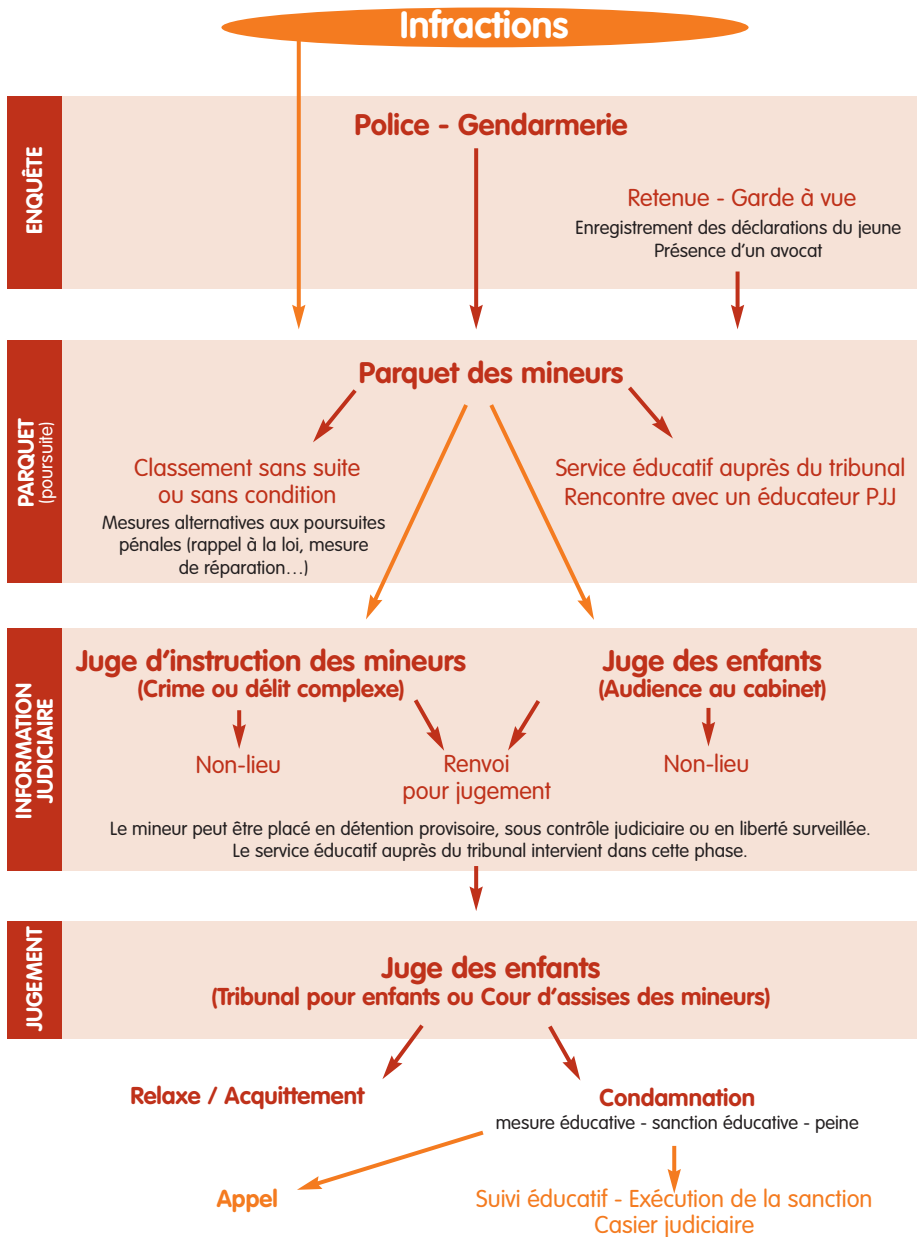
Infractions

ENQUÊTE

Police - Gendarmerie

Retenue - Garde à vue
Enregistrement des déclarations du jeune
Présence d'un avocat

PARQUET (poursuite)

Parquet des mineurs

Classement sans suite ou sans condition
Mesures alternatives aux poursuites pénales (rappel à la loi, mesure de réparation…)

Service éducatif auprès du tribunal
Rencontre avec un éducateur PJJ

INFORMATION JUDICIAIRE

Juge d'instruction des mineurs
(Crime ou délit complexe)

Juge des enfants
(Audience au cabinet)

Non-lieu

Renvoi pour jugement

Non-lieu

Le mineur peut être placé en détention provisoire, sous contrôle judiciaire ou en liberté surveillée.
Le service éducatif auprès du tribunal intervient dans cette phase.

JUGEMENT

Juge des enfants
(Tribunal pour enfants ou Cour d'assises des mineurs)

Relaxe / Acquittement

Condamnation
mesure éducative - sanction éducative - peine

Appel

Suivi éducatif - Exécution de la sanction
Casier judiciaire